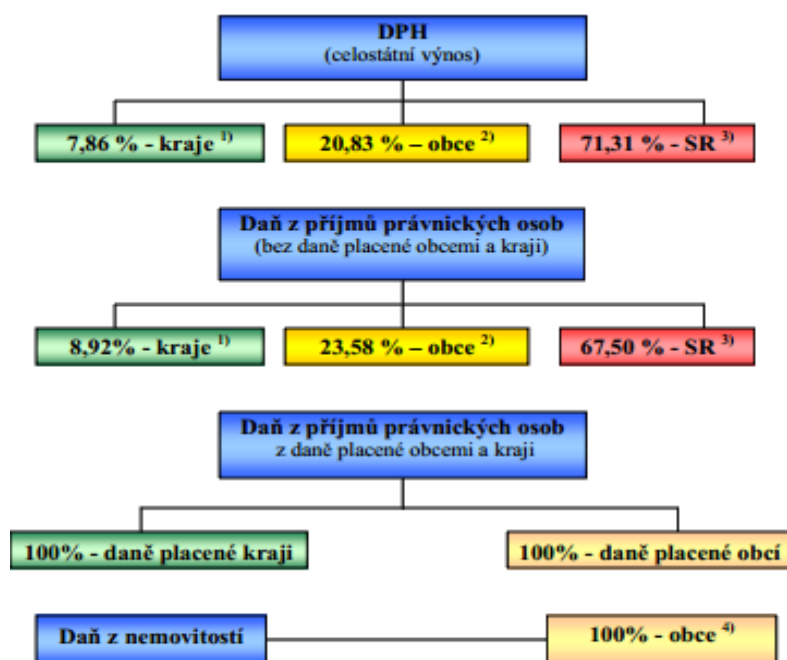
DPH
(celostátní výnos)

7,86 % - kraje $^{1)}$

20,83 % – obce $^{2)}$

71,31 % - SR $^{3)}$

Daň z příjmů právnických osob
(bez daně placené obcemi a kraji)

8,92% - kraje $^{1)}$

23,58 % – obce $^{2)}$

67,50 % - SR $^{3)}$

Daň z příjmů právnických osob
z daně placené obcemi a kraji

100% - daně placené kraji

100% - daně placené obcí

Daň z nemovitostí

100% - obce $^{4)}$